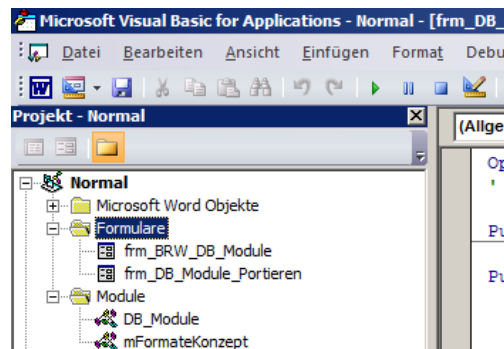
Microsoft Visual Basic for Applications - Normal - [frm_DB_

Datei Bearbeiten Ansicht Einfügen Format Debu

Projekt - Normal

(Allge

Op
'

Pu

Pu

Normal
Microsoft Word Objekte
Formulare
frm_BRW_DB_Module
frm_DB_Module_Portieren
Module
DB_Module
mFormateKonzept